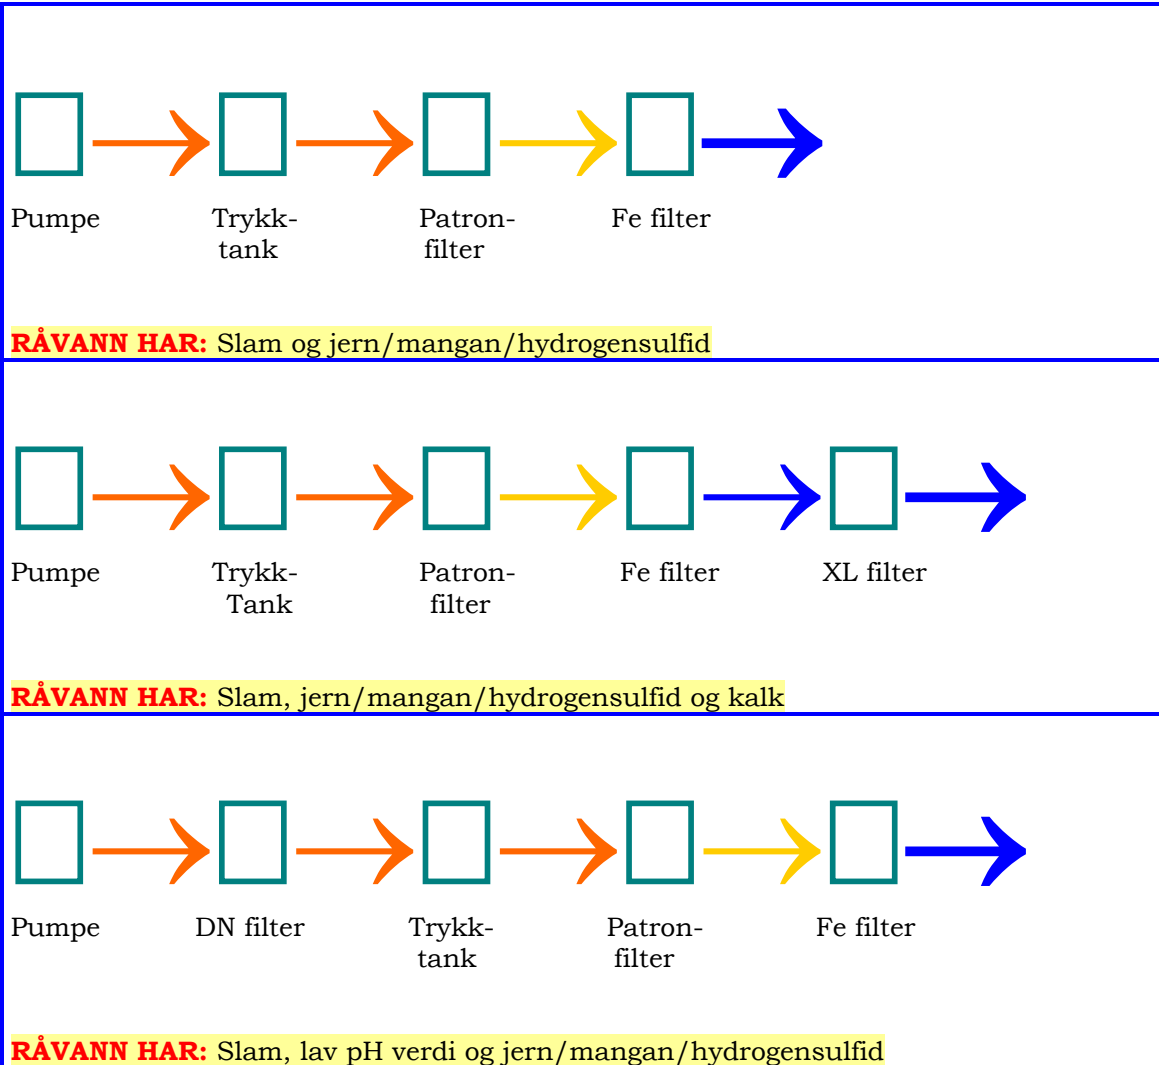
Pumpe

Trykk-tank

Patron-filter

Fe filter

**RÅVANN HAR:** Slam og jern/mangan/hydrogensulfid

Pumpe

Trykk-Tank

Patron-filter

Fe filter

XL filter

**RÅVANN HAR:** Slam, jern/mangan/hydrogensulfid og kalk

Pumpe

DN filter

Trykk-tank

Patron-filter

Fe filter

**RÅVANN HAR:** Slam, lav pH verdi og jern/mangan/hydrogensulfid